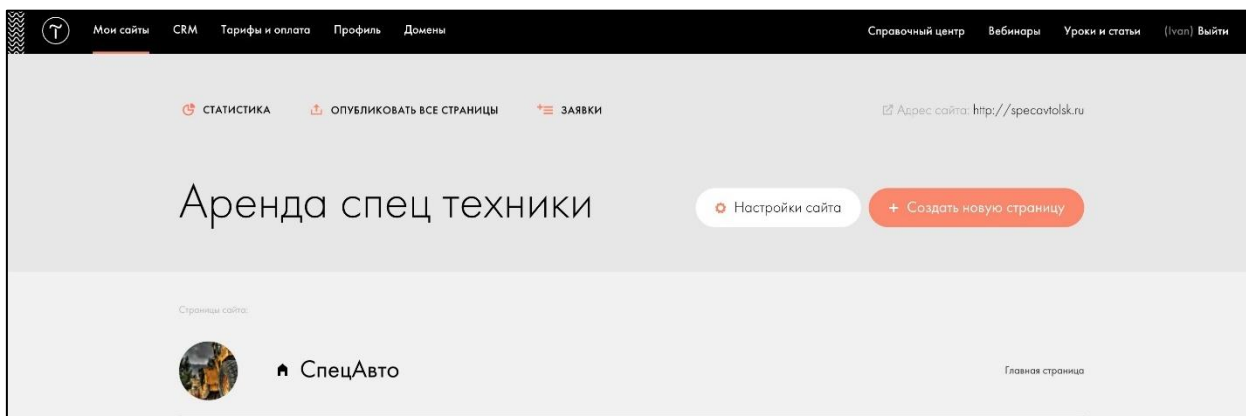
Мои сайты CRM Тарифы и оплата Профиль Домены

Справочный центр Вебинары Уроки и статьи (Ivan) Выйти

СТАТИСТИКА ОПУБЛИКОВАТЬ ВСЕ СТРАНИЦЫ ЗАЯВКИ

Адрес сайта: http://specavtolsk.ru

Аренда спец техники

Настройки сайта

+ Создать новую страницу

Страницы сайта:

СпецАвто

Главная страница